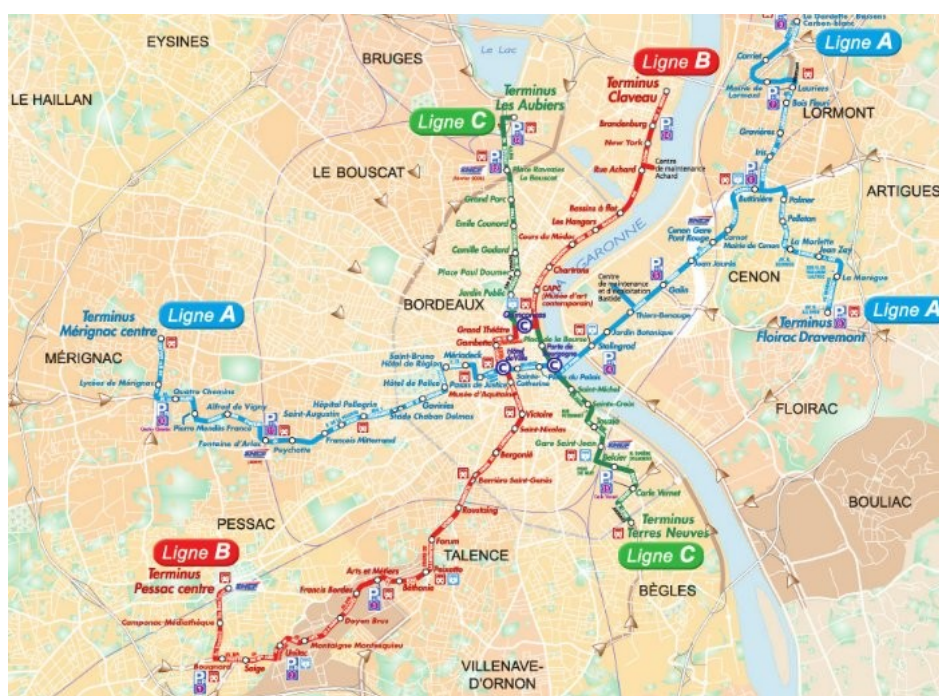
EYSINES

BRUGES

Le Lac

Ligne B
Terminus Claveau

Ligne A

La Gardette - Bassens Carbon-blanc

LE HAILLAN

Terminus Les Aubiers

Ligne C

Brandenburg

New York

Rue Achard

Centre de maintenance Achard

LORMONT

LE BOUSCAT

Place Ravezies Le Bouscat

Grand Parc

Emile Counord

Camille Godard

Place Paul Doumer

Jardin Public

Bassins à flot

Les Hangars

Cours du Médoc

Chartrons

CAPC (Musée d'art contemporain)

GARONNE

Carriet

Mairie de Lormont

Lauriers

Bois Fleuri

Gravières

Iris

Buttinière

Palmer

Pelletan

Cenon Gare Pont Rouge

Carnot Mairie de Cenon

La Morlette

Jean Zay

La Marègue

Jean Jaurès

ARTIGUES

CENON

Centre de maintenance et d'exploitation Bastide

Galin

Thiers-Benauge

BORDEAUX

Quinconces

Grand Théâtre

Gambetta

Place de la Bourse

Porte de Bourgogne

Jardin Botanique

Stalingrad

Terminus Floirac Dravemont

Ligne A

Terminus Mérignac centre

Ligne A

MÉRIGNAC

Lycées de Mérignac

Quatre Chemins

Alfred de Vigny

Pierre Mendès France

Fontaine d'Arlac

Peychotte

Saint-Augustin

Hôpital Pellegrin

François Mitterrand

Stade Chaban Delmas

Gaviniès

Saint-Bruno Hôtel de Région

Mériadeck

Hôtel de Police

Palais de Justice

Musée d'Aquitaine

Sainte-Catherine

Place du Palais

Saint-Michel

Sainte-Croix

Victoire

Saint-Nicolas

Bergonié

Barrière Saint-Genès

Gare Saint-Jean

Belcier

Carle Vernet

FLOIRAC

Terminus Terres Neuves

Ligne C

BOULIAC

PESSAC

Roustaing

Forum

TALENCE

Ligne B

Terminus Pessac centre

Arts et Métiers

Peixotto

Béthanie

Francis Bordes

Doyen Brus

Camponac Médiathèque

Montaigne Montesquieu

Bougnard

Saige

Unitec

BÈGLES

VILLENAVE-D'ORNON